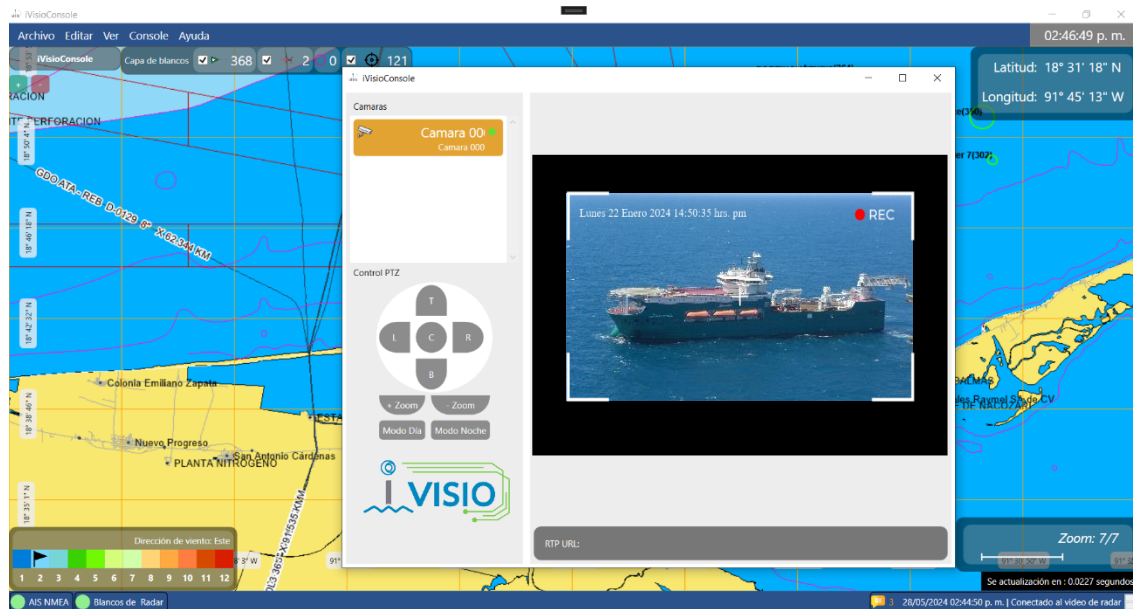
iVisioConsole

Archivo Editar Ver Console Ayuda

02:46:49 p. m.

iVisioConsole

Capa de blancos 368 2 0 121

RACION

PERFORACION

GDO ATA - REB D-0129 8" X 62.344 KM

18° 50' 4" N

18° 46' 18" N

18° 42' 32" N

18° 38' 46" N

18° 35' 1" N

Colonia Emiliano Zapata

Nuevo Progreso

San Antonio Cárdenas

PLANTA NITROGENO

ESTA

Dirección de viento: Este

1 2 3 4 5 6 7 8 9 10 11 12

8' 3" W

91°

iVisioConsole

Camaras

Camara 000

Camara 000

Control PTZ

T

L C R

B

+ Zoom

- Zoom

Modo Día

Modo Noche

iVISIO

Lunes 22 Enero 2024 14:50:35 hrs. pm

REC

RTP URL:

Latitud: 18° 31' 18" N

Longitud: 91° 45' 13" W

e(350)

er 7(302)

BALMAS

les Raymel SA de CV

DE NALOZAR

Zoom: 7/7

91° 36' 30" W

Se actualización en : 0.0227 segundos

AIS NMEA

Blancos de Radar

3

28/05/2024 02:44:50 p. m. | Conectado al video de radar